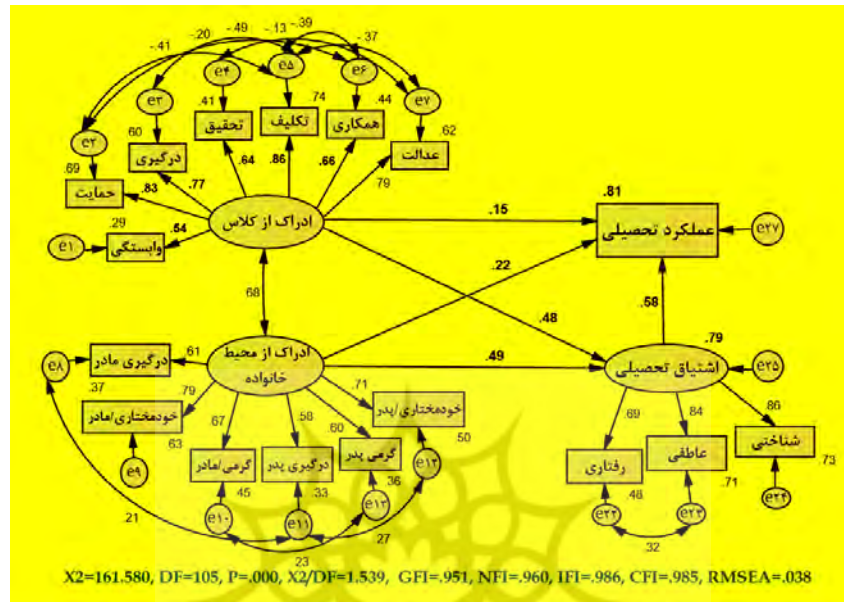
-.41 -.20 -.49 -.13 -.39 -.37

e۴ e۵ e۶ e۳ e۷ e۲

.41 .74 .44 .60 .62 .69

تحقیق تکلیف همکاری درگیری عدالت حمایت

.64 .86 .66 .77 .79 .83

.29 .54

e۱ وابستگی

ادراک از کلاس

.15 .81

عملکرد تحصیلی e۲۷

.68 .22

.48 .58

.79

ادراک از محیط خانواده

.61 درگیری مادر

e۸ .37

.79 خودمختاری/مادر

.63 e۹

.67 .58 .60 .71

خودمختاری/پدر

.49

اشتیاق تحصیلی e۲۵

.69 .84 .86

شناختی .73

عاطفی .71

رفتاری .48

e۲۴ e۲۳ e۲۲

.32

گرمی/مادر درگیری پدر گرمی پدر

.45 .33 .36 .50

e۱۰ e۱۱ e۱۳ e۱۲

.21 .23 .27

X2=161.580, DF=105, P=.000, X2/DF=1.539, GFI=.951, NFI=.960, IFI=.986, CFI=.985, RMSEA=.038